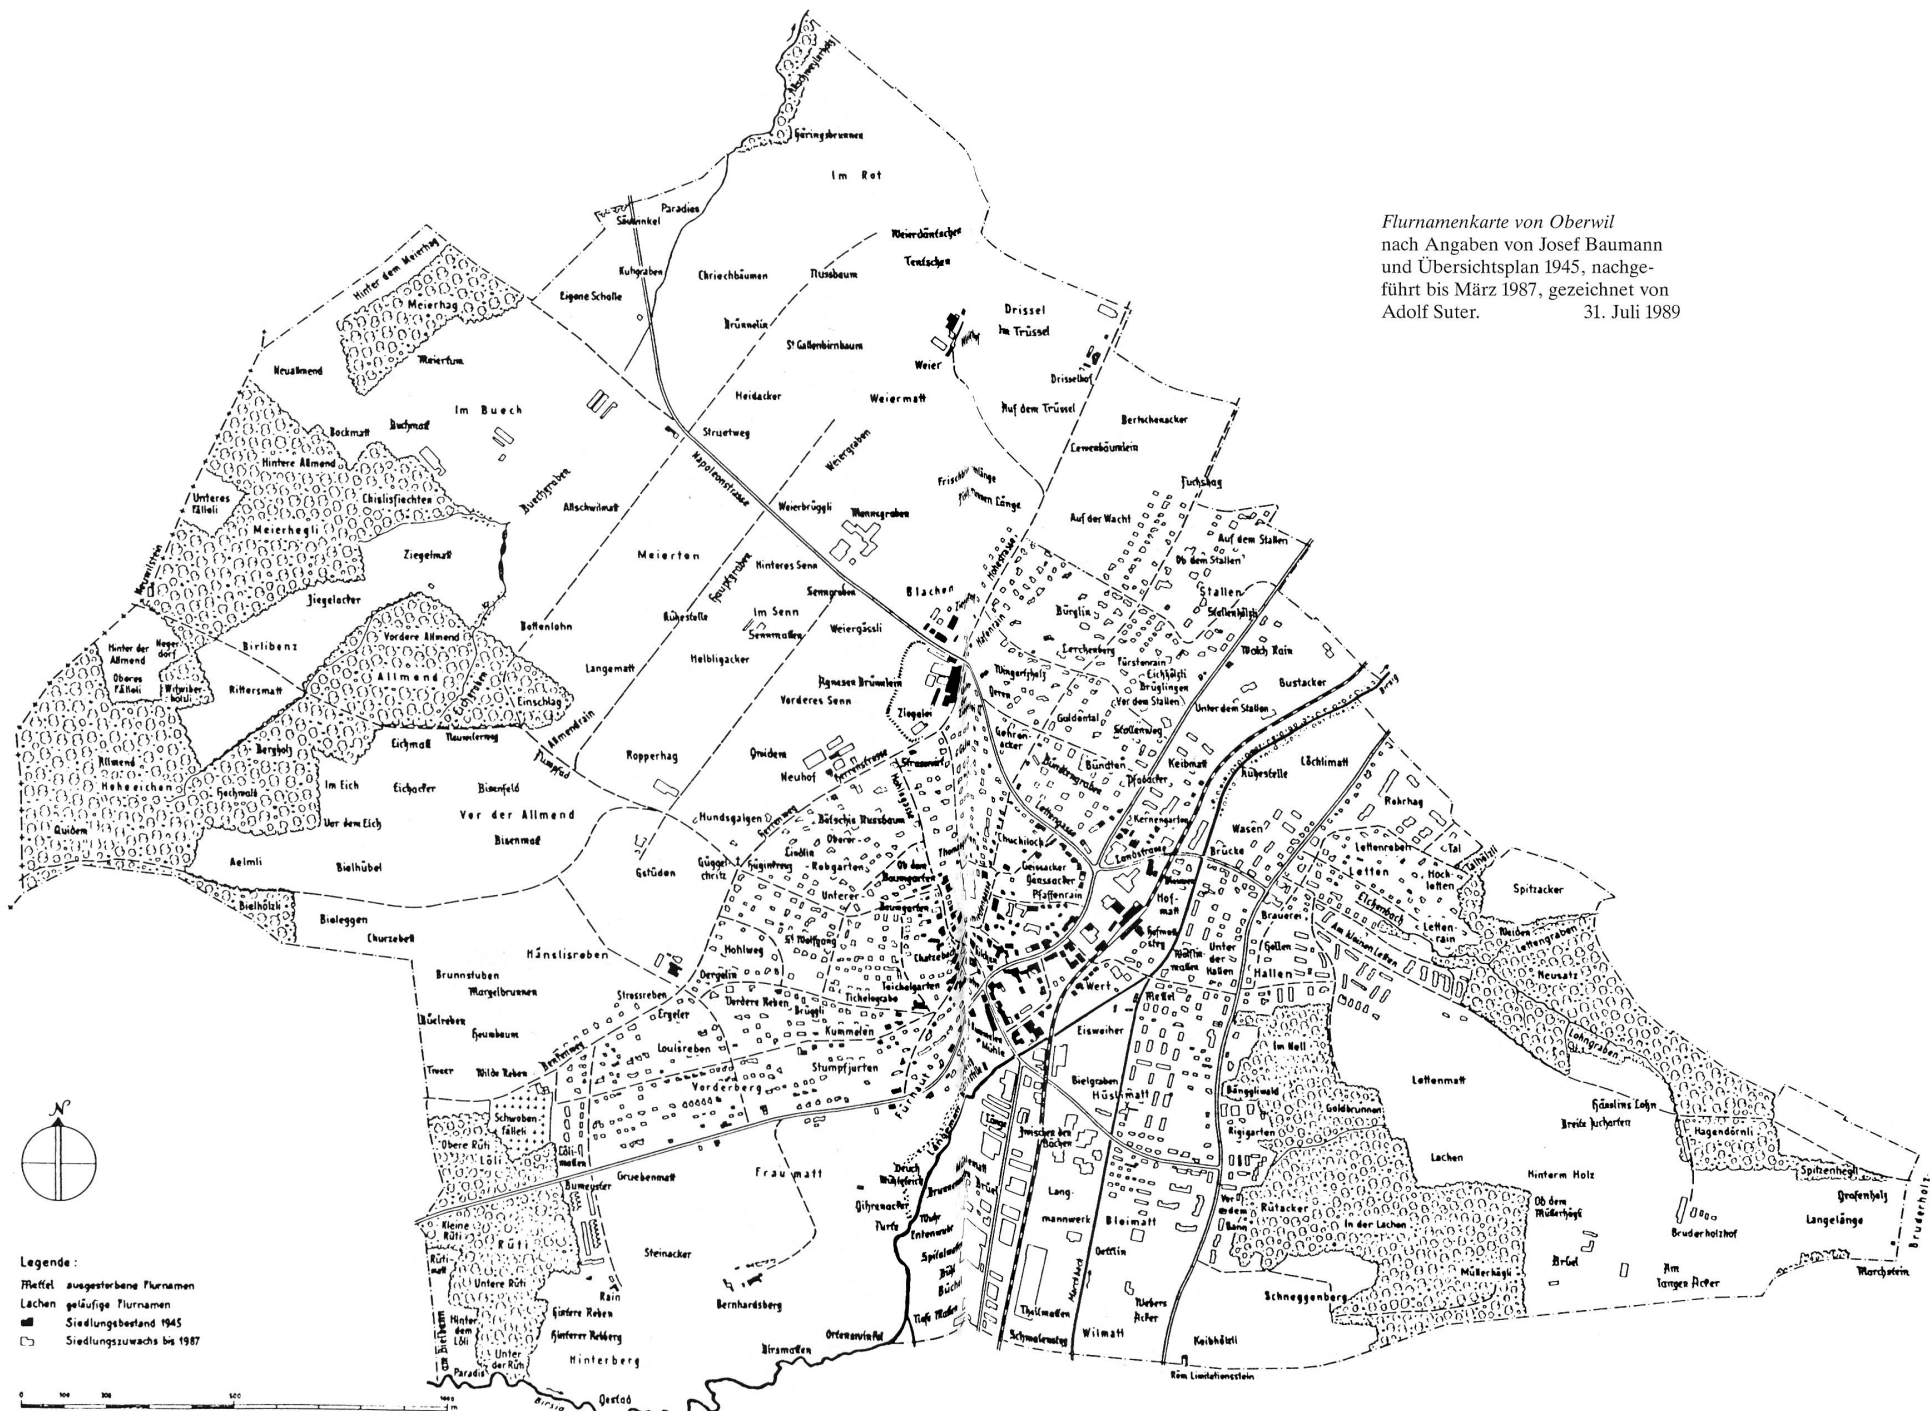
Flurnamenkarte von Oberwil
nach Angaben von Josef Baumann und Übersichtsplan 1945, nachgeführt bis März 1987, gezeichnet von Adolf Suter. 31. Juli 1989

Geringsbrunnen
Im Rot
Paradies
Säuwinkel
Kuhgraben
Eigene Scholle
Chriechbäumen
Nussbaum
Weierdäntschen
Tentschen
Drissel
Im Trüssel
Brünnelin
St Gallenbirnbaum
Weier
Drisselhof
Heidacker
Weiermatt
Auf dem Trüssel
Bertschenacker
Struetweg
Weiergraben
Lewenbäumlein
Napoleonstrasse
Fuchshag
Hinter dem Meierhag
Meierhag
Meiertum
Neuallmend
Im Buech
Bockmatt
Buchmatt
Hintere Allmend
Chislisfiechten
Unteres Fälleli
Meierhegli
Buechgraben
Allschwilmatt
Weierbrüggli
Wannegraben
Auf der Wacht
Auf dem Stallen
Ob dem Stallen
Ziegelmatt
Meierten
Hinteres Senn
Senngraben
Blachen
Ziegelacker
Bottenlohn
Ruhestelle
Im Senn
Sennmatten
Weiergässli
Bürglin
Stallen
Stallenhölzli
Vordere Allmend
Birlibenz
Hinter der Allmend
Negerdorf
Oberes Fälleli
Witwiberhölzli
Rittersmatt
Allmend
Einschlag
Langematt
Helbligacker
Agnesen Brünnlein
Lerchenberg
Fürstenrain
Eichhölzli
Brüglingen
Vor dem Stallen
Hoch Rain
Bustacker
Vorderes Senn
Ziegelei
Unter dem Stallen
Allmendrain
Bergholz
Eichmatt
Neunlerweg
Gehrenacker
Goldental
Stollenweg
Allmend
Hoheeichen
Hochwald
Im Eich
Eichacker
Bisenfeld
Ropperhag
Graiden
Neuhof
Bündten
Keibmatt
Ruhestelle
Löchlimatt
Vor dem Eich
Vor der Allmend
Bisenmatt
Pfaffacker
Rohrhag
Quidem
Hundsgalgen
Bätschis Nussbaum
Kernengarten
Wasen
Aelmli
Bielhübel
Gstüden
Güggelchritz
Hügintweg
Oberer
Robgarten
Ob dem Baumgarten
Chuchiloch
Landstrasse
Brücke
Lettenreben
Tal
Letten
Hochletten
Spitzacker
Bielhölzli
Bieleggen
Churzebell
Unterer Baumgarten
Gassacker
Ganssacker
Pfaffenrain
Hofmatt
Brauerei
Eichenbach
Lettenrain
Hänslisreben
Hohlweg
St Wolfgang
Chatzebach
Unter der Hallen
Gallen
Hallen
Am kleinen Letten
Lettengraben
Neusatz
Brunnstuben
Margelbrunnen
Dergelin
Vordere Reben
Tichelgarten
Wert
Strossreben
Ergeler
Brüggli
Tichelgrabe
Mettel
Rüelreben
Heumbaum
Kummeten
Eisweiher
Im Hell
Lohngraben
Treer
Wilde Reben
Loulsreben
Mühle
Stumpfjurten
Lettenmatt
Vorderberg
Bielgraben
Hüslimatt
Bänggliwald
Goldbrunnen
Häuslins Lohn
Breite Jucharten
Schwobenfälleli
Obere Rüti
Lölimatten
Löli
Rigigarten
Hagendörnli
Frau matt
Zwischen den Bächen
Lachen
Hinterm Holz
Gruebenmatt
Bruch
Mühlefeld
Lang
Spitzenhegli
Grafenholz
Bumeyster
Ohrenacker
Entenweid
Rütacker
In der Lachen
Ob dem Müllerhägli
Langelänge
Kleine Rüti
Rüti
Furte
mannwerk
Bleimatt
Vor dem Rain
Bruderholzhof
Steinacker
Spitalmatten
Bühl
Büchel
Gerttin
Brüel
Untere Rüti
Rain
Marchstein
Hintere Reben
Bernhardsberg
Müllerhägli
Am langen Acker
Bruderholz
Hinterer Rebberg
Thalmatten
Webers Acker
Schneggenberg
Hinter dem Löli
Hinterberg
Ortenaviertel
Birsmatten
Tiefe Matten
Schmalenweg
Wilmatt
Kaibhölzli
Unter der Rüti
Paradis
Oerlad
Birsig
Röm Limitationsstein
Legende:
Mettel ausgestorbene Flurnamen
Lachen geläufige Flurnamen
Siedlungsbestand 1945
Siedlungszuwachs bis 1987
0 100 200 500 1000 m
N